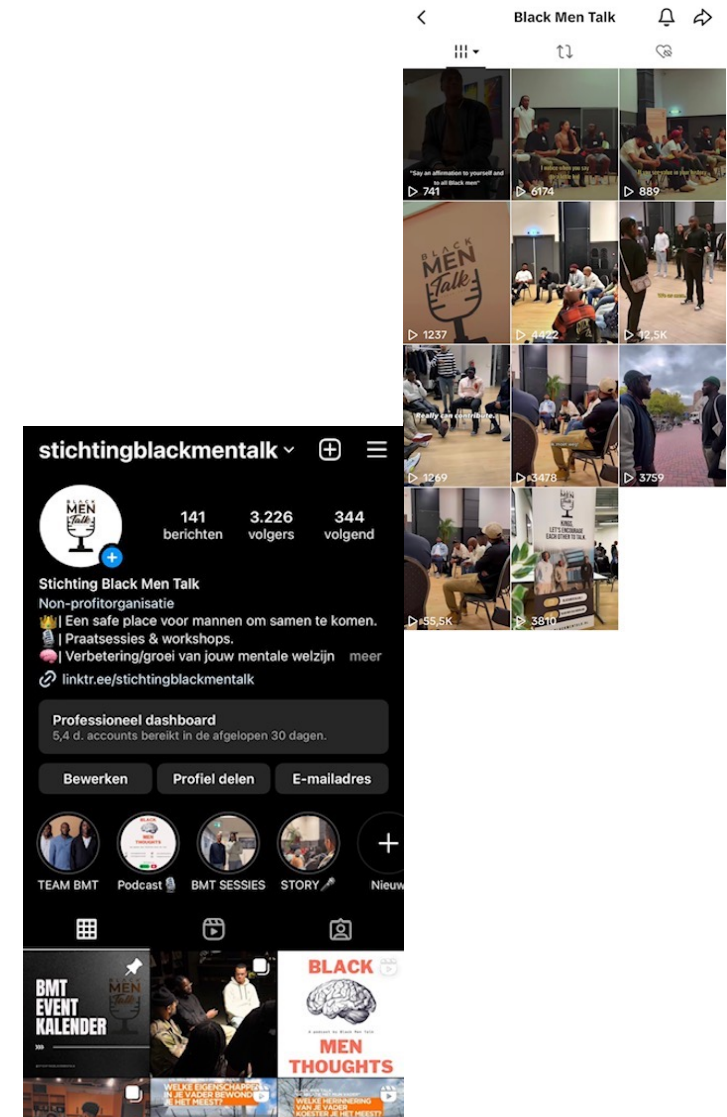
Black Men Talk

"Say an affirmation to yourself and to all Black men"
741
I notice when you say
6174
889
BLACK MEN Talk
1237
4422
12,5K
Really can contribute.
1269
3478
3759
55,5K
KING, LET'S ENCOURAGE EACH OTHER TO TALK
3810

stichtingblackmentalk

141 berichten
3.226 volgers
344 volgend

Stichting Black Men Talk
Non-profitorganisatie
👑| Een safe place voor mannen om samen te komen.
🎙️| Praatsessies & workshops.
🧠| Verbetering/groei van jouw mentale welzijn meer
linktr.ee/stichtingblackmentalk

Professioneel dashboard
5,4 d. accounts bereikt in de afgelopen 30 dagen.

Bewerken
Profiel delen
E-mailadres

TEAM BMT
Podcast🎙️
BMT SESSIES
STORY🎤
Nieuw

BMT EVENT KALENDER
BLACK MEN THOUGHTS
WELKE EIGENSCHAPPEN IN JE VADER BEWOND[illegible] HET MEEST?
WELKE HERINNERING VAN JE VADER KOESTER JE HET MEEST?